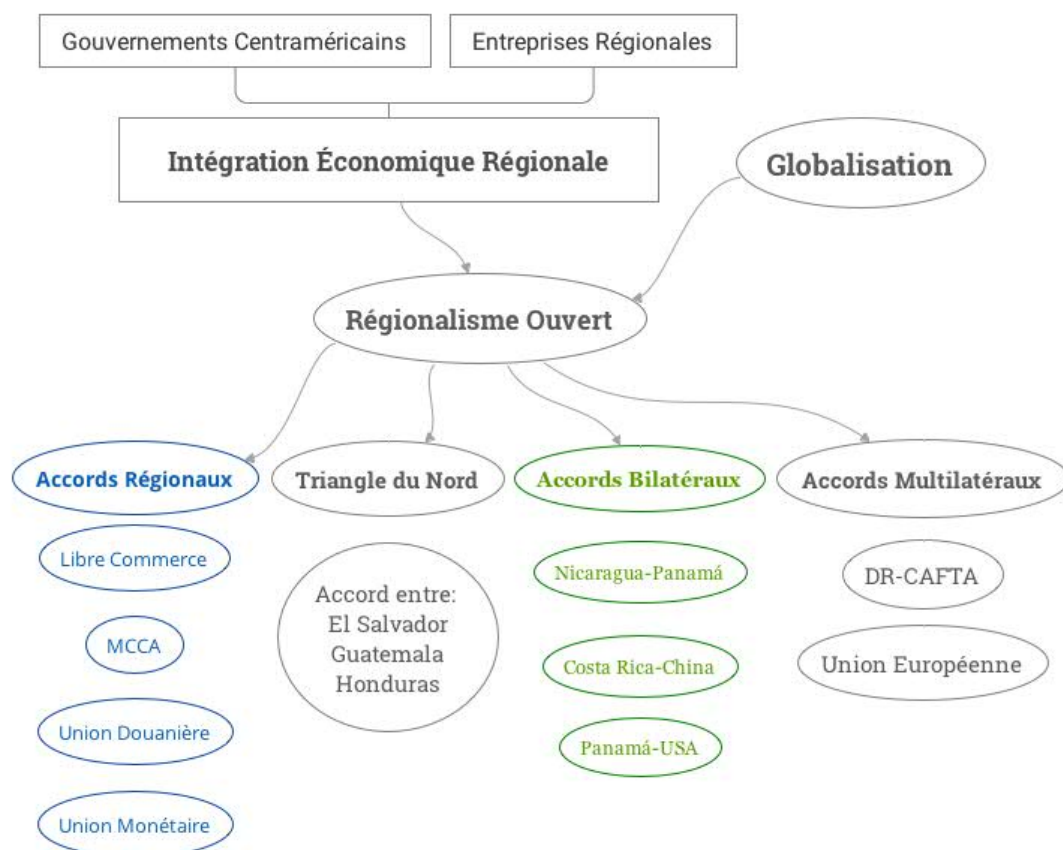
Gouvernements Centraméricains

Entreprises Régionales

Intégration Économique Régionale

Globalisation

Régionalisme Ouvert

Accords Régionaux

Libre Commerce

MCCA

Union Douanière

Union Monétaire

Triangle du Nord

Accord entre: El Salvador Guatemala Honduras

Accords Bilatéraux

Nicaragua-Panamá

Costa Rica-China

Panamá-USA

Accords Multilatéraux

DR-CAFTA

Union Européenne